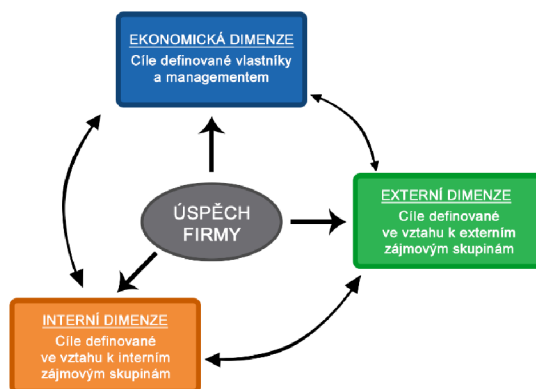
EKONOMICKÁ DIMENZE
Cíle definované vlastníky a managementem

ÚSPĚCH FIRMY

EXTERNÍ DIMENZE
Cíle definované ve vztahu k externím zájmovým skupinám

INTERNÍ DIMENZE
Cíle definované ve vztahu k interním zájmovým skupinám